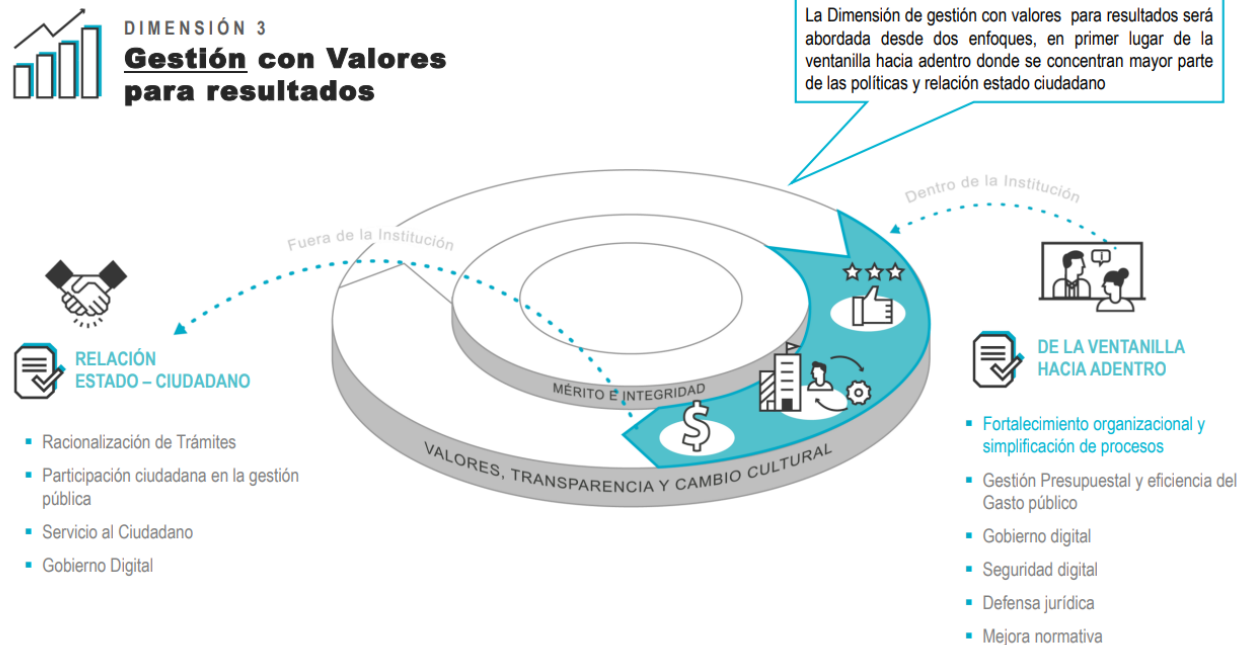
DIMENSIÓN 3
Gestión con Valores para resultados

La Dimensión de gestión con valores para resultados será abordada desde dos enfoques, en primer lugar de la ventanilla hacia adentro donde se concentran mayor parte de las políticas y relación estado ciudadano

Dentro de la Institución

Fuera de la Institución

RELACIÓN ESTADO – CIUDADANO

- Racionalización de Trámites
- Participación ciudadana en la gestión pública
- Servicio al Ciudadano
- Gobierno Digital

MÉRITO E INTEGRIDAD

VALORES, TRANSPARENCIA Y CAMBIO CULTURAL

DE LA VENTANILLA HACIA ADENTRO

- Fortalecimiento organizacional y simplificación de procesos
- Gestión Presupuestal y eficiencia del Gasto público
- Gobierno digital
- Seguridad digital
- Defensa jurídica
- Mejora normativa